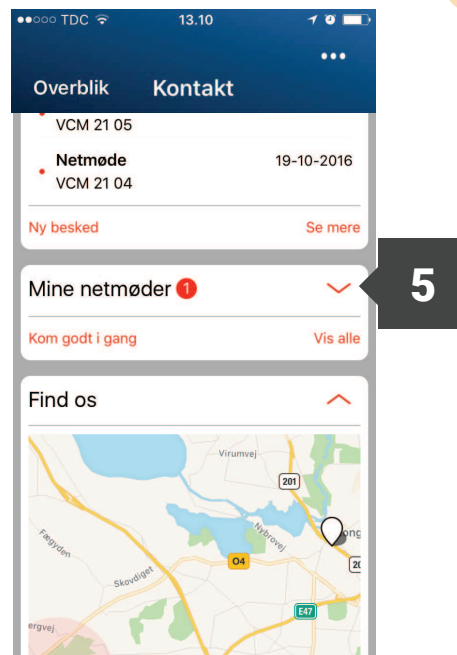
●●○○○ TDC 13.10

•••

Overblik Kontakt

VCM 21 05

Netmøde 19-10-2016
VCM 21 04

Ny besked Se mere

Mine netmøder 1

5

Kom godt i gang Vis alle

Find os

Virumvej
201
Nybrovej
Fæbyden
Skovdiget
O4
E47
ergvej
20
ong